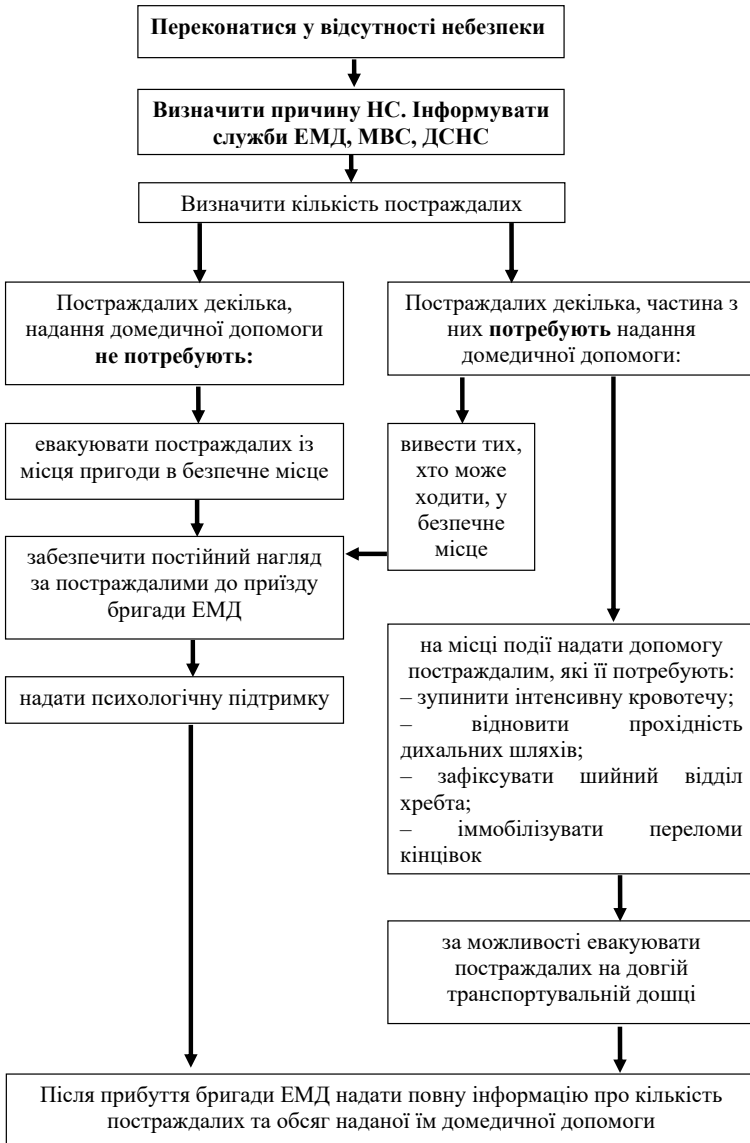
**Переконатися у відсутності небезпеки**

**Визначити причину НС. Інформувати служби ЕМД, МВС, ДСНС**

Визначити кількість постраждалих

Постраждалих декілька, надання домедичної допомоги **не потребують:**

евакуювати постраждалих із місця пригоди в безпечне місце

забезпечити постійний нагляд за постраждалими до приїзду бригади ЕМД

надати психологічну підтримку

Постраждалих декілька, частина з них **потребують** надання домедичної допомоги:

вивести тих, хто може ходити, у безпечне місце

на місці події надати допомогу постраждалим, які її потребують:
– зупинити інтенсивну кровотечу;
– відновити прохідність дихальних шляхів;
– зафіксувати шийний відділ хребта;
– іммобілізувати переломи кінцівок

за можливості евакуювати постраждалих на довгій транспортувальній дошці

Після прибуття бригади ЕМД надати повну інформацію про кількість постраждалих та обсяг наданої їм домедичної допомоги